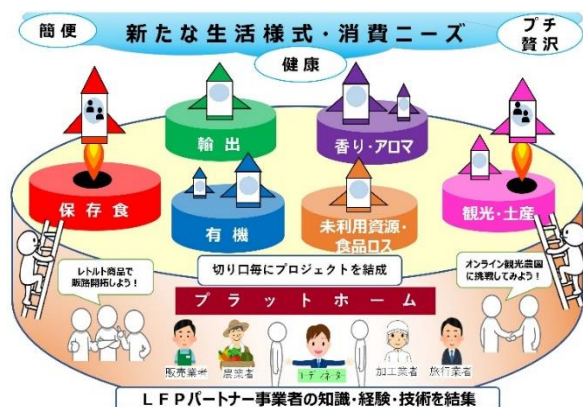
簡便

新たな生活様式・消費ニーズ

プチ贅沢

健康

輸出

香り・アロマ

保存食

有機

未利用資源・食品ロス

観光・土産

レトルト商品で販路開拓しよう！

切り口毎にプロジェクトを結成

オンライン観光農園に挑戦してみよう！

プラットホーム

販売業者

農業者

コーディネーター

加工業者

旅行業者

ＬＦＰパートナー事業者の知識・経験・技術を結集